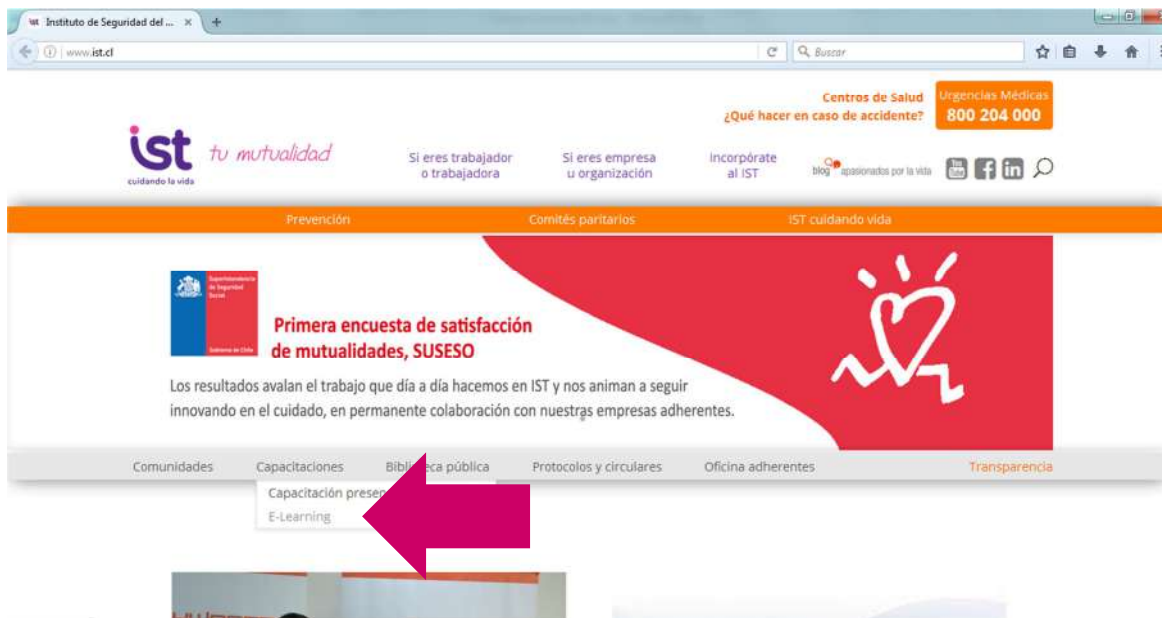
Instituto de Seguridad del ... ×

www.ist.cl

Buscar

Centros de Salud
¿Qué hacer en caso de accidente?

Urgencias Médicas
800 204 000

ist tu mutualidad
cuidando la vida

Si eres trabajador o trabajadora

Si eres empresa u organización

Incorpórate al IST

blog apasionados por la vida

Prevención

Comités paritarios

IST cuidando vida

Superintendencia de Seguridad Social

Gobierno de Chile

Primera encuesta de satisfacción de mutualidades, SUSESO

Los resultados avalan el trabajo que día a día hacemos en IST y nos animan a seguir innovando en el cuidado, en permanente colaboración con nuestras empresas adherentes.

Comunidades

Capacitaciones

Bibli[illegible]eca pública

Protocolos y circulares

Oficina adherentes

Transparencia

Capacitación prese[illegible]

E-Learning